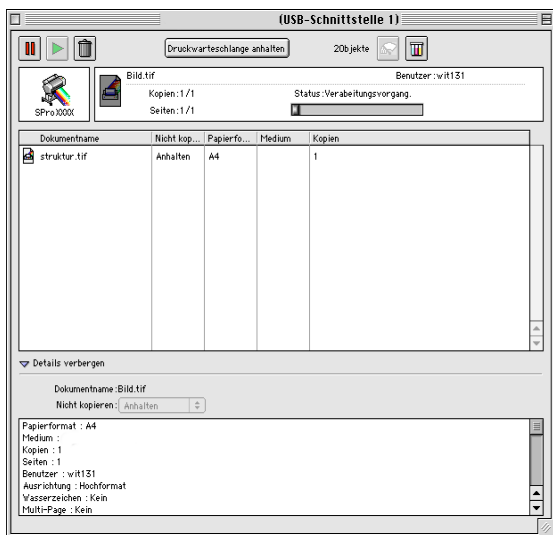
(USB-Schnittstelle 1)

Druckwarteschlange anhalten

2Objekte

SPro)XXX

Bild.tif

Benutzer:wit131

Kopien:1/1

Status:Verabeitungsvorgang.

Seiten:1/1

| Dokumentname | Nicht kop... | Papierfo... | Medium | Kopien |
|---|---|---|---|---|
| struktur.tif | Anhalten | A4 | | 1 |

Details verbergen

Dokumentname:Bild.tif

Nicht kopieren: Anhalten

Papierformat : A4
Medium :
Kopien : 1
Seiten : 1
Benutzer : wit131
Ausrichtung : Hochformat
Wasserzeichen : Kein
Multi-Page : Kein